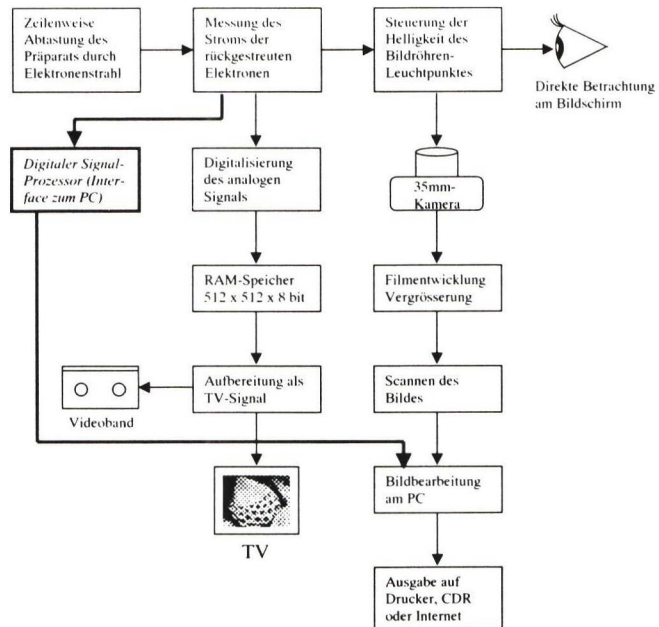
Zeilenweise Abtastung des Präparats durch Elektronenstrahl

Messung des Stroms der rückgestreuten Elektronen

Steuerung der Helligkeit des Bildröhren-Leuchtpunktes

Direkte Betrachtung am Bildschirm

Digitaler Signal-Prozessor (Interface zum PC)

Digitalisierung des analogen Signals

35mm-Kamera

RAM-Speicher 512 x 512 x 8 bit

Filmentwicklung Vergrösserung

Aufbereitung als TV-Signal

Scannen des Bildes

Videoband

Bildbearbeitung am PC

TV

Ausgabe auf Drucker, CDR oder Internet